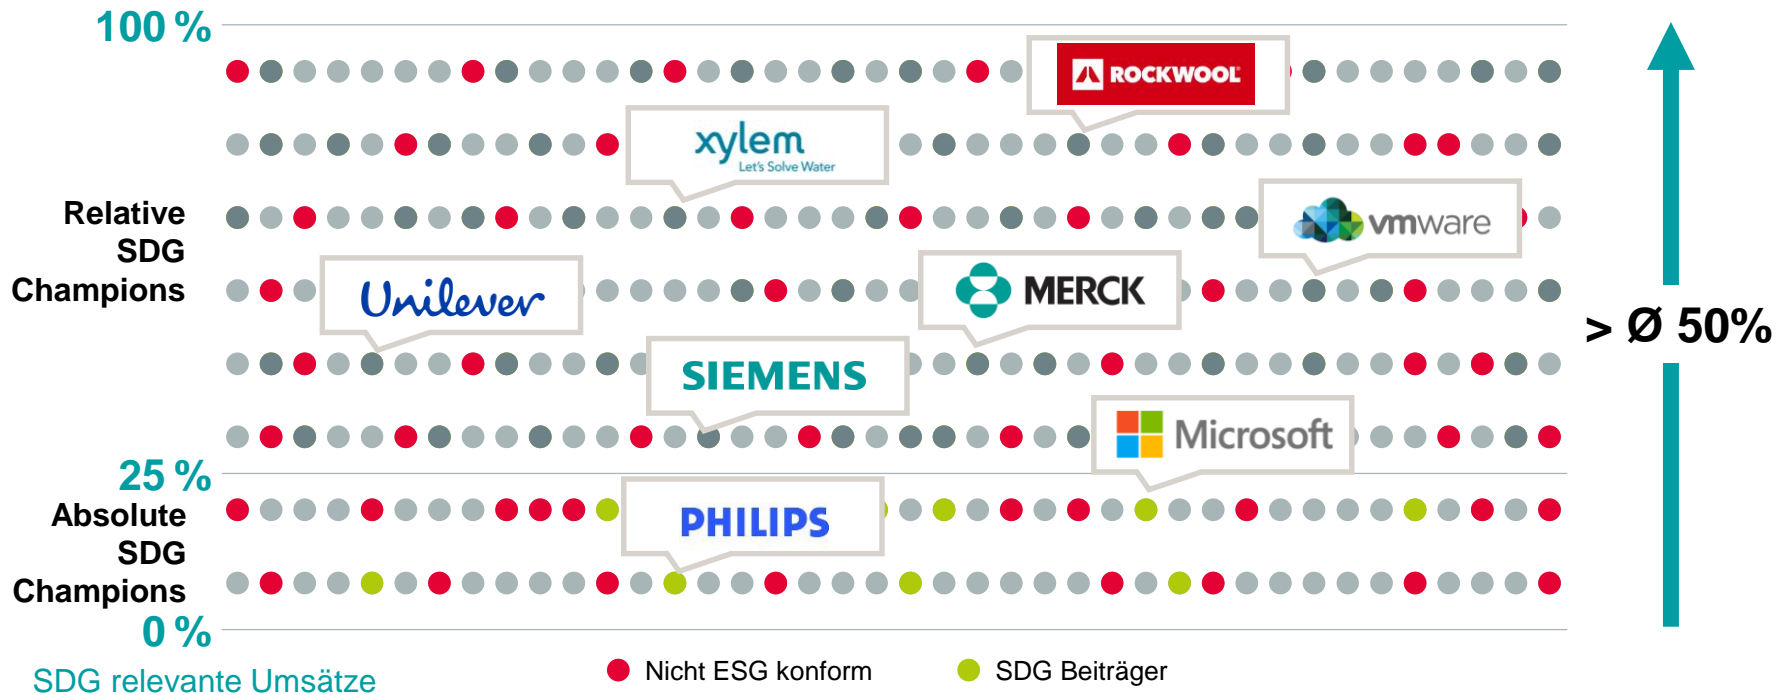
100 %

ROCKWOOL

xylem
Let's Solve Water

Relative SDG Champions

vmware

Unilever

MERCK

SIEMENS

Microsoft

> Ø 50%

25 %

Absolute SDG Champions

PHILIPS

0 %

SDG relevante Umsätze

Nicht ESG konform

SDG Beiträger